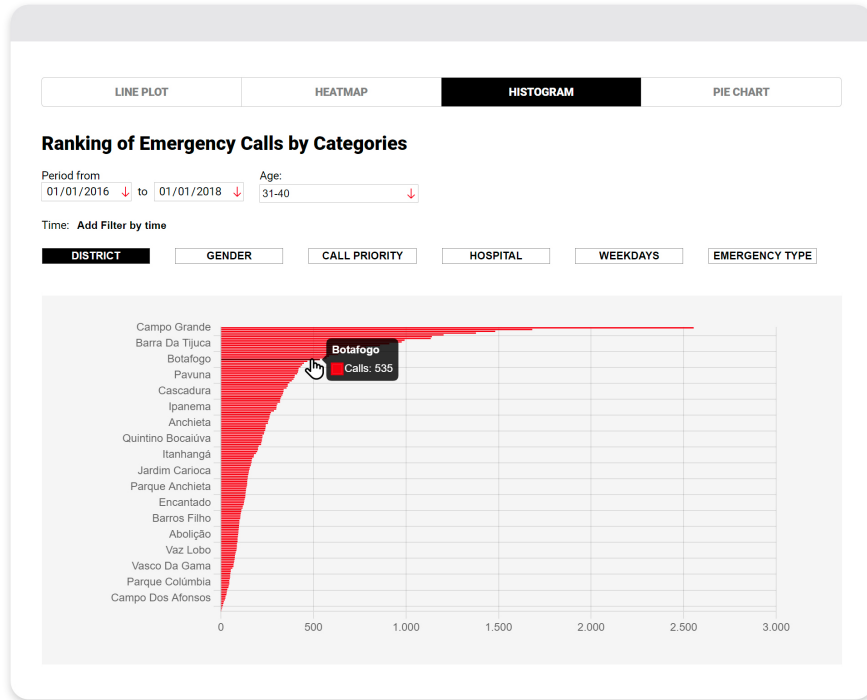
LINE PLOT | HEATMAP | HISTOGRAM | PIE CHART

Ranking of Emergency Calls by Categories

Period from
01/01/2016 to 01/01/2018

Age:
31-40

Time: Add Filter by time

DISTRICT | GENDER | CALL PRIORITY | HOSPITAL | WEEKDAYS | EMERGENCY TYPE

Campo Grande
Barra Da Tijuca
Botafogo
Pavuna
Cascadura
Ipanema
Anchieta
Quintino Bocaiúva
Itanhangá
Jardim Carioca
Parque Anchieta
Encantado
Barros Filho
Abolição
Vaz Lobo
Vasco Da Gama
Parque Colúmbia
Campo Dos Afonsos

Botafogo
Calls: 535

0 500 1.000 1.500 2.000 2.500 3.000